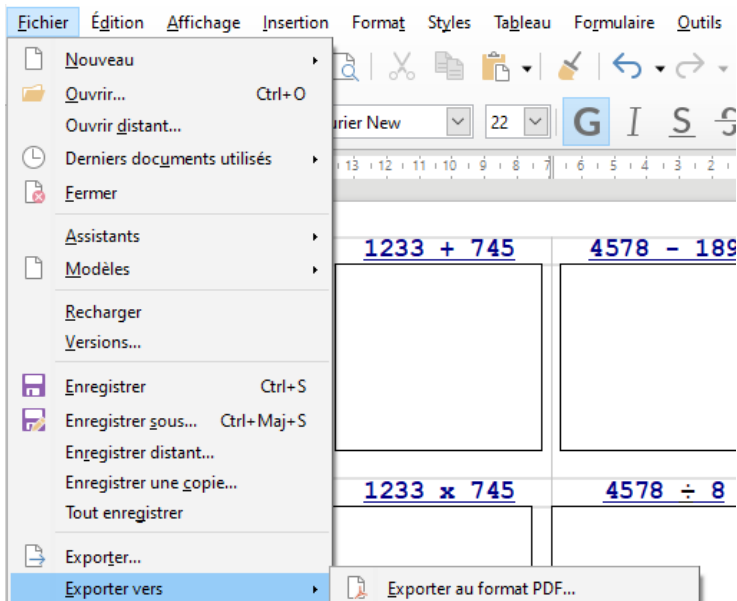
Fichier Édition Affichage Insertion Format Styles Tableau Formulaire Outils

Nouveau
Ouvrir... Ctrl+O
Ouvrir distant...
Derniers documents utilisés
Fermer
Assistants
Modèles
Recharger
Versions...
Enregistrer Ctrl+S
Enregistrer sous... Ctrl+Maj+S
Enregistrer distant...
Enregistrer une copie...
Tout enregistrer
Exporter...
Exporter vers
Exporter au format PDF...

urier New
22
G I S

13 · 12 · 11 · 10 · 9 · 8 · 7 · 6 · 5 · 4 · 3 · 2 · 1

1233 + 745
4578 - 189
1233 x 745
4578 ÷ 8